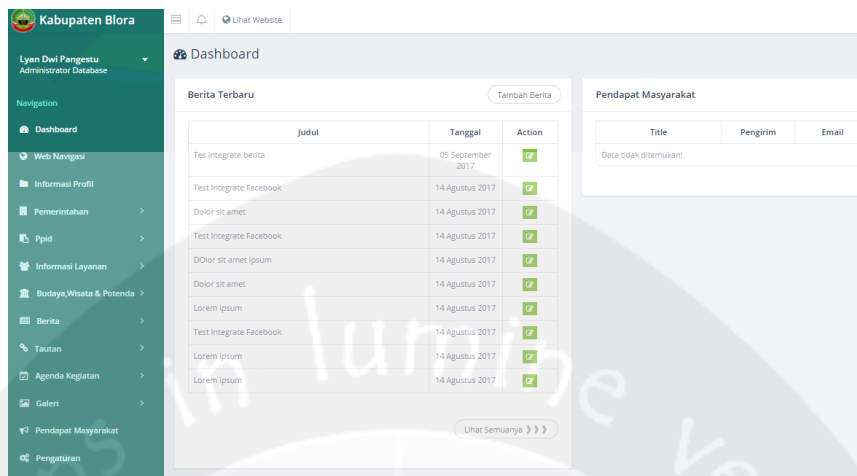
Kabupaten Blora

Lihat Website

Lyan Dwi Pangestu
Administrator Database

Navigation

Dashboard
Web Navigasi
Informasi Profil
Pemerintahan
Ppid
Informasi Layanan
Budaya,Wisata & Potenda
Berita
Tautan
Agenda Kegiatan
Galeri
Pendapat Masyarakat
Pengaturan

Dashboard

Berita Terbaru

Tambah Berita

| Judul | Tanggal | Action |
|---|---|---|
| Tes integrate berita | 05 September 2017 | |
| Test Integrate Facebook | 14 Agustus 2017 | |
| Dolor sit amet | 14 Agustus 2017 | |
| Test Integrate Facebook | 14 Agustus 2017 | |
| DOlor sit amet ipsum | 14 Agustus 2017 | |
| Dolor sit amet | 14 Agustus 2017 | |
| Lorem ipsum | 14 Agustus 2017 | |
| Test Integrate Facebook | 14 Agustus 2017 | |
| Lorem ipsum | 14 Agustus 2017 | |
| Lorem ipsum | 14 Agustus 2017 | |

Lihat Semuanya

Pendapat Masyarakat

| Title | Pengirim | Email |
|---|---|---|
| Data tidak ditemukan! | | |